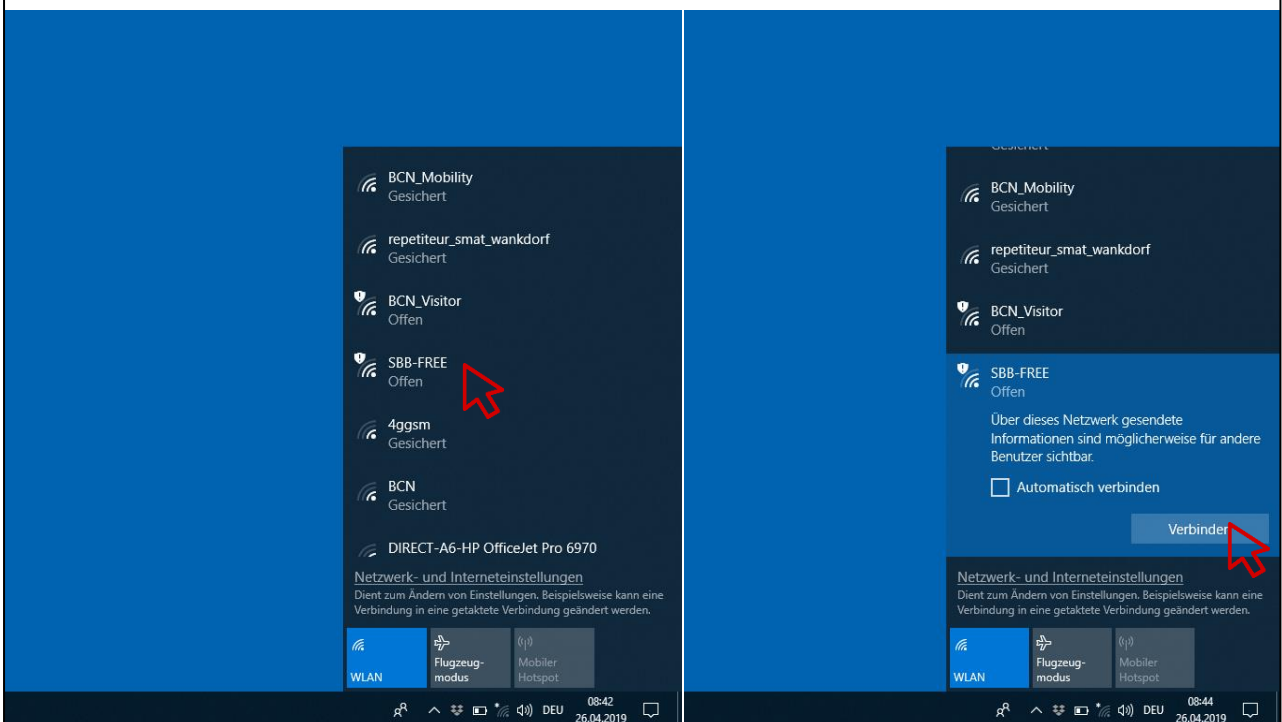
BCN_Mobility
Gesichert

repetiteur_smat_wankdorf
Gesichert

BCN_Visitor
Offen

SBB-FREE
Offen

4ggsm
Gesichert

BCN
Gesichert

DIRECT-A6-HP OfficeJet Pro 6970

Netzwerk- und Interneteinstellungen
Dient zum Ändern von Einstellungen. Beispielsweise kann eine Verbindung in eine getaktete Verbindung geändert werden.

WLAN
Flugzeugmodus
Mobiler Hotspot

DEU 08:42 26.04.2019

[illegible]

BCN_Mobility
Gesichert

repetiteur_smat_wankdorf
Gesichert

BCN_Visitor
Offen

SBB-FREE
Offen
Über dieses Netzwerk gesendete Informationen sind möglicherweise für andere Benutzer sichtbar.

Automatisch verbinden

Verbinden

Netzwerk- und Interneteinstellungen
Dient zum Ändern von Einstellungen. Beispielsweise kann eine Verbindung in eine getaktete Verbindung geändert werden.

WLAN
Flugzeugmodus
Mobiler Hotspot

DEU 08:44 26.04.2019